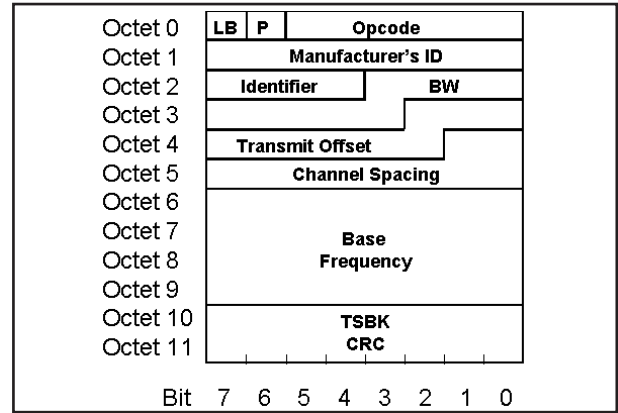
Octet 0 LB P Opcode
Octet 1 Manufacturer's ID
Octet 2 Identifier BW
Octet 3
Octet 4 Transmit Offset
Octet 5 Channel Spacing
Octet 6
Octet 7 Base
Octet 8 Frequency
Octet 9
Octet 10 TSBK
Octet 11 CRC

Bit 7 6 5 4 3 2 1 0